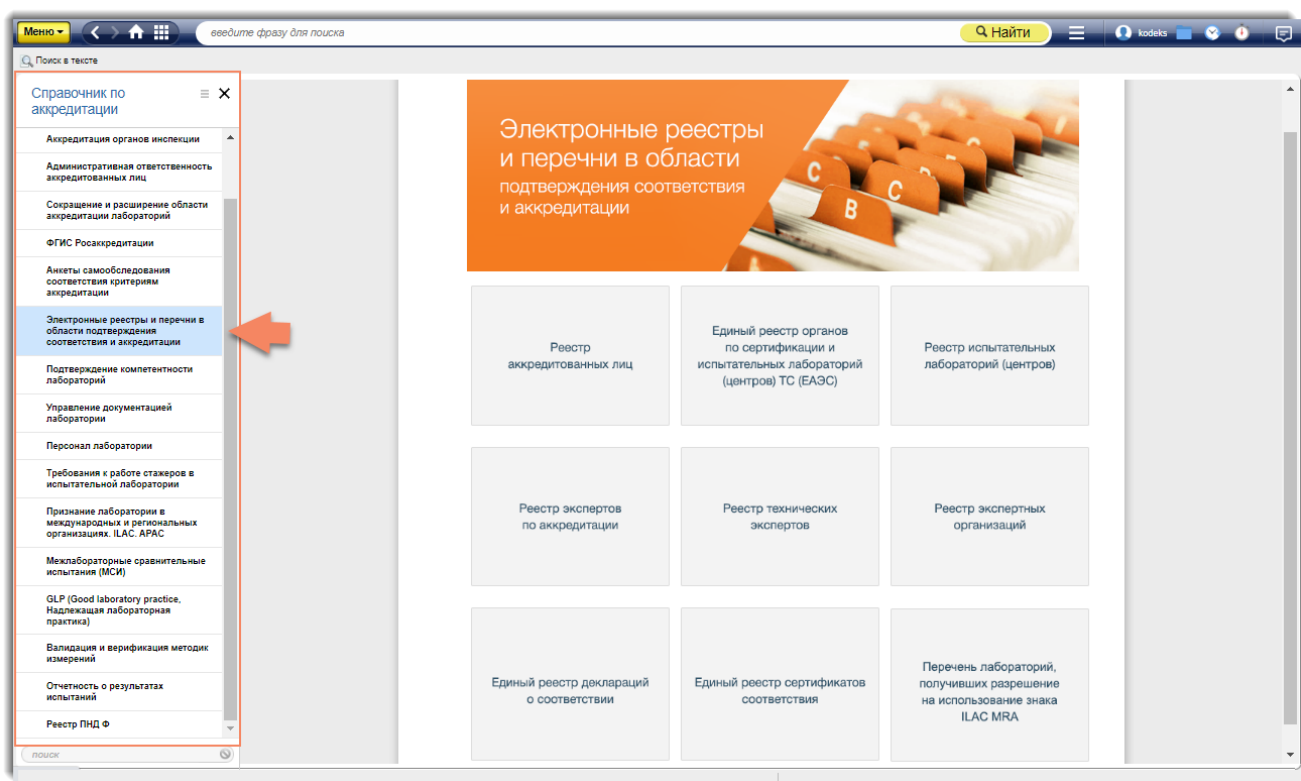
Меню введите фразу для поиска Найти kodeks

Поиск в тексте

Справочник по аккредитации

Аккредитация органов инспекции

Административная ответственность аккредитованных лиц

Сокращение и расширение области аккредитации лабораторий

ФГИС Росаккредитации

Анкеты самообследования соответствия критериям аккредитации

Электронные реестры и перечни в области подтверждения соответствия и аккредитации

Подтверждение компетентности лабораторий

Управление документацией лаборатории

Персонал лаборатории

Требования к работе стажеров в испытательной лаборатории

Признание лаборатории в международных и региональных организациях. ILAC. APAC

Межлабораторные сравнительные испытания (МСИ)

GLP (Good laboratory practice, Надлежащая лабораторная практика)

Валидация и верификация методик измерений

Отчетность о результатах испытаний

Реестр ПНД Ф

поиск

Электронные реестры и перечни в области подтверждения соответствия и аккредитации

C C C B

Реестр аккредитованных лиц

Единый реестр органов по сертификации и испытательных лабораторий (центров) ТС (ЕАЭС)

Реестр испытательных лабораторий (центров)

Реестр экспертов по аккредитации

Реестр технических экспертов

Реестр экспертных организаций

Единый реестр деклараций о соответствии

Единый реестр сертификатов соответствия

Перечень лабораторий, получивших разрешение на использование знака ILAC MRA